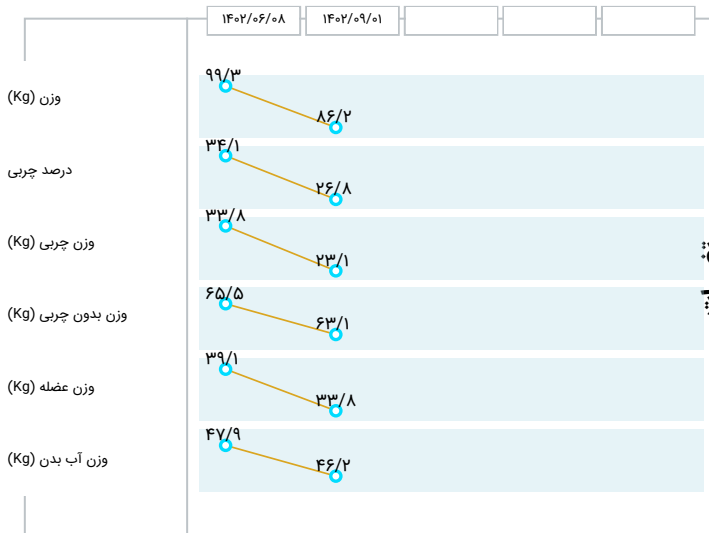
| ۱۴۰۲/۰۶/۰۸ | ۱۴۰۲/۰۹/۰۱ | | | |
|---|---|---|---|---|

وزن (Kg)
۹۹/۳
۸۶/۲

درصد چربی
۳۴/۱
۲۶/۸

وزن چربی (Kg)
۳۳/۸
۲۳/۱

وزن بدون چربی (Kg)
۶۵/۵
۶۳/۱

وزن عضله (Kg)
۳۹/۱
۳۳/۸

وزن آب بدن (Kg)
۴۷/۹
۴۶/۲